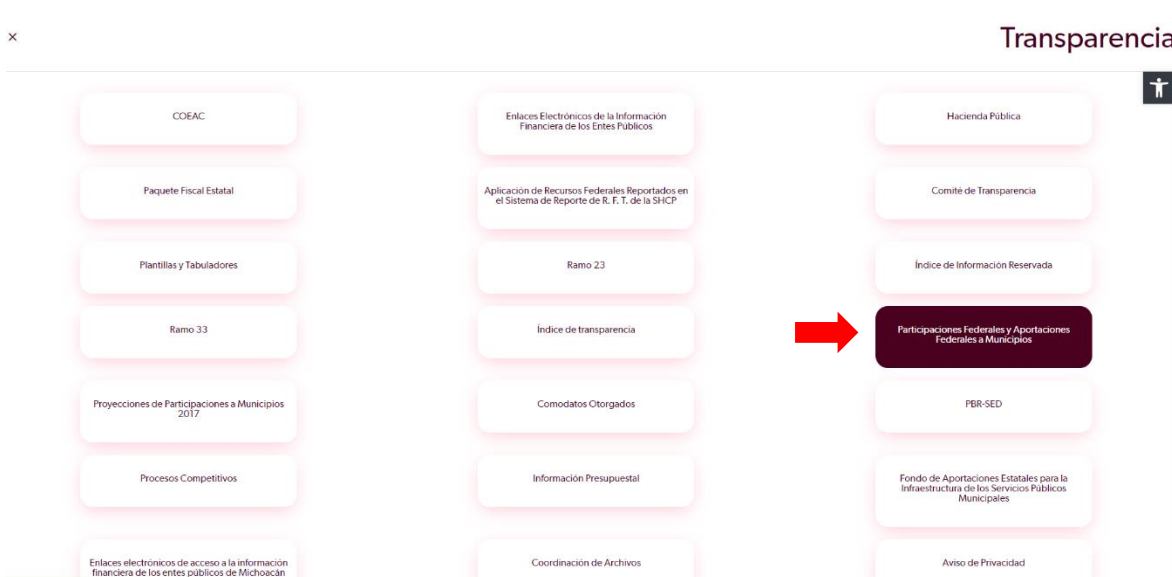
×

Transparencia

COEAC

Enlaces Electrónicos de la Información Financiera de los Entes Públicos

Hacienda Pública

Paquete Fiscal Estatal

Aplicación de Recursos Federales Reportados en el Sistema de Reporte de R. F. T. de la SHCP

Comité de Transparencia

Plantillas y Tabuladores

Ramo 23

Índice de Información Reservada

Ramo 33

Índice de transparencia

Participaciones Federales y Aportaciones Federales a Municipios

Proyecciones de Participaciones a Municipios 2017

Comodatos Otorgados

PBR-SED

Procesos Competitivos

Información Presupuestal

Fondo de Aportaciones Estatales para la Infraestructura de los Servicios Públicos Municipales

Enlaces electrónicos de acceso a la información financiera de los entes públicos de Michoacán

Coordinación de Archivos

Aviso de Privacidad